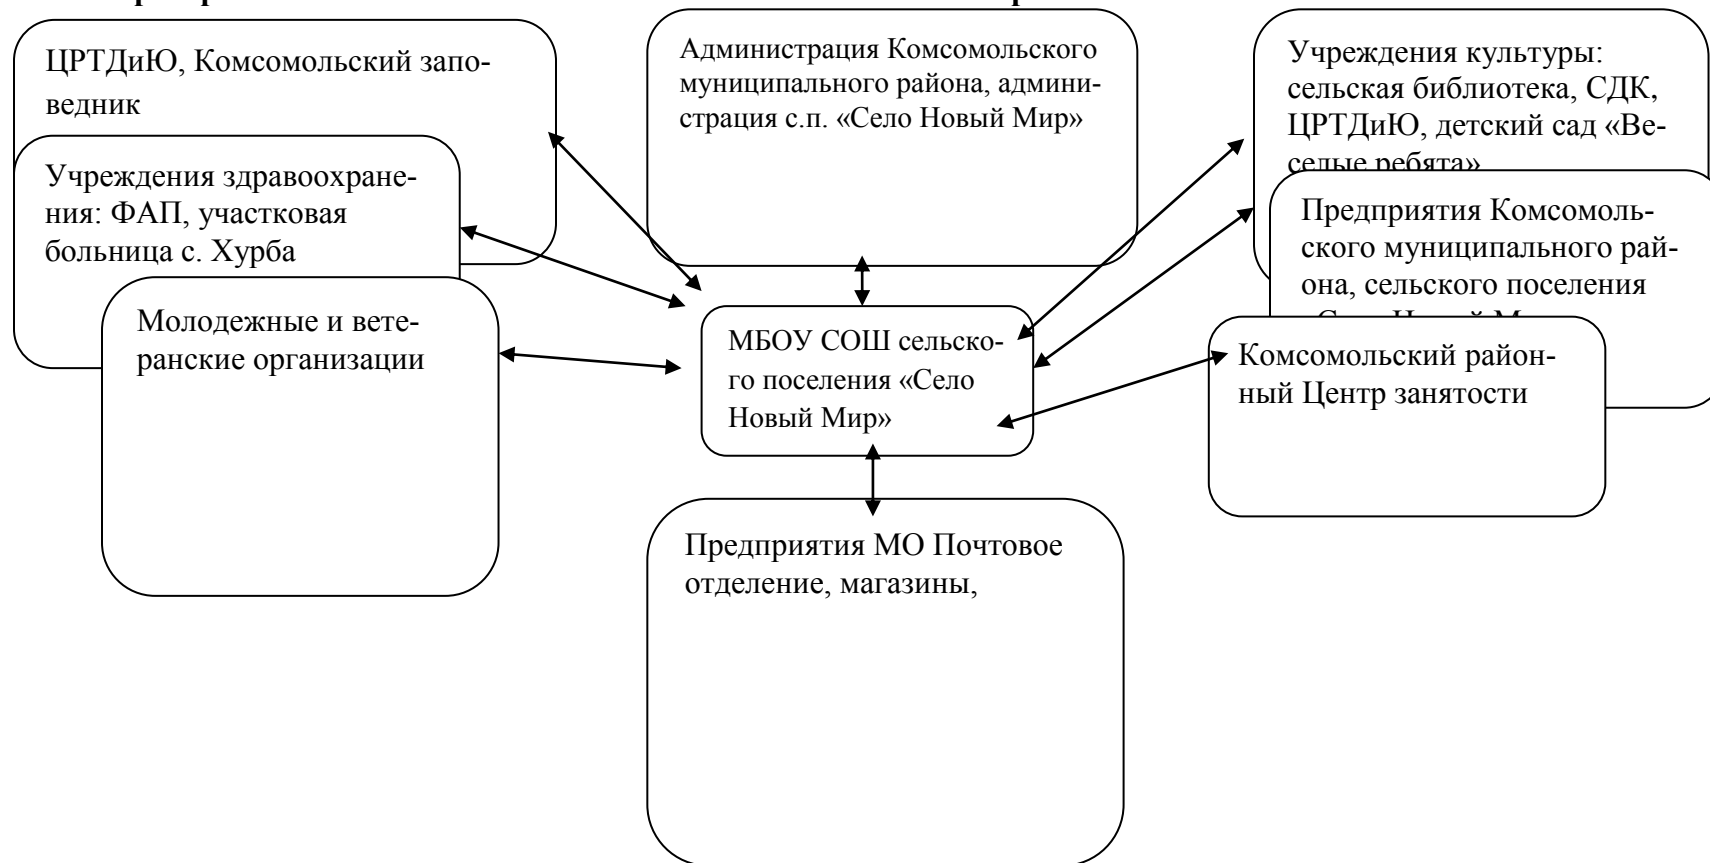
ЦРТДиЮ, Комсомольский заповедник

Учреждения здравоохранения: ФАП, участковая больница с. Хурба

Молодежные и ветеранские организации

Администрация Комсомольского муниципального района, администрация с.п. «Село Новый Мир»

Учреждения культуры: сельская библиотека, СДК, ЦРТДиЮ, детский сад «Веселые ребята»

Предприятия Комсомольского муниципального района, сельского поселения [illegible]

МБОУ СОШ сельского поселения «Село Новый Мир»

Комсомольский районный Центр занятости

Предприятия МО Почтовое отделение, магазины,